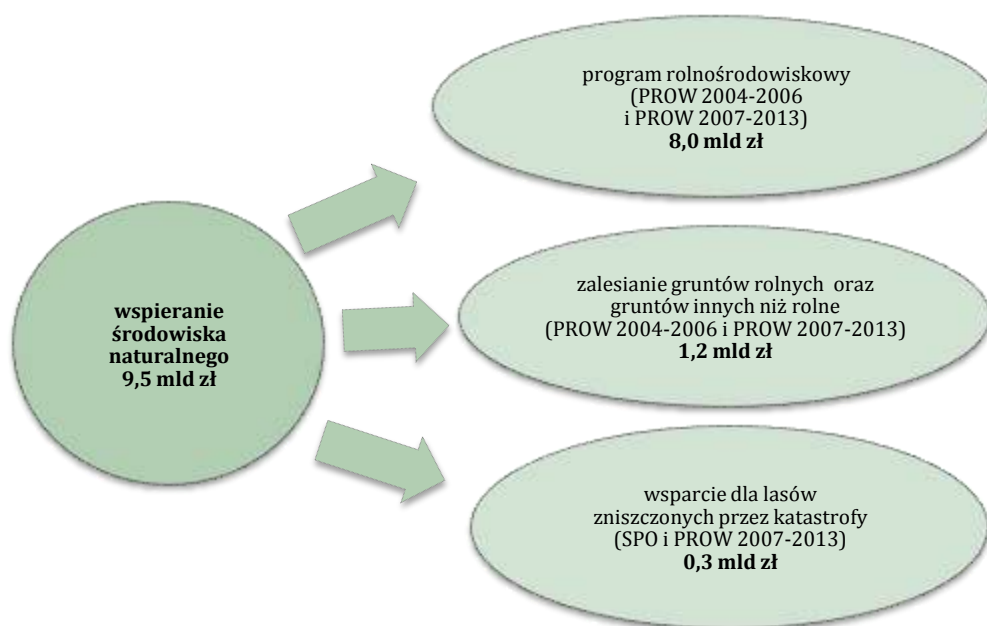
wspieranie środowiska naturalnego
9,5 mld zł

program rolnośrodowiskowy
(PROW 2004-2006
i PROW 2007-2013)
8,0 mld zł

zalesianie gruntów rolnych oraz gruntów innych niż rolne
(PROW 2004-2006 i PROW 2007-2013)
1,2 mld zł

wsparcie dla lasów zniszczonych przez katastrofy
(SPO i PROW 2007-2013)
0,3 mld zł